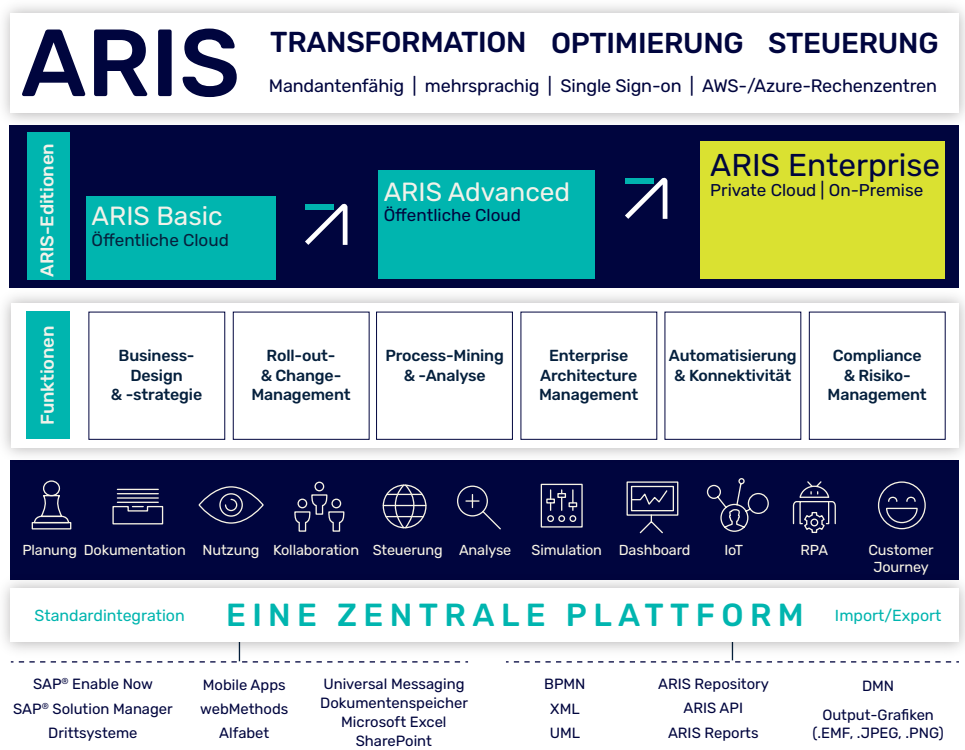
ARIS

TRANSFORMATION OPTIMIERUNG STEUERUNG

Mandantenfähig | mehrsprachig | Single Sign-on | AWS-/Azure-Rechenzentren

ARIS-Editionen

ARIS Basic
Öffentliche Cloud

ARIS Advanced
Öffentliche Cloud

ARIS Enterprise
Private Cloud | On-Premise

Funktionen

Business-Design & -strategie

Roll-out- & Change-Management

Process-Mining & -Analyse

Enterprise Architecture Management

Automatisierung & Konnektivität

Compliance & Risiko-Management

Planung Dokumentation Nutzung Kollaboration Steuerung Analyse Simulation Dashboard IoT RPA Customer Journey

Standardintegration EINE ZENTRALE PLATTFORM Import/Export

SAP® Enable Now
SAP® Solution Manager
Drittsysteme

Mobile Apps
webMethods
Alfabet

Universal Messaging
Dokumentenspeicher
Microsoft Excel
SharePoint

BPMN
XML
UML

ARIS Repository
ARIS API
ARIS Reports

DMN
Output-Grafiken (.EMF, .JPEG, .PNG)